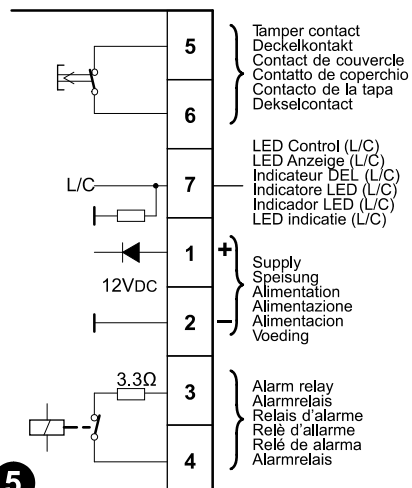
5

6

Tamper contact
Deckelkontakt
Contact de couvercle
Contatto de coperchio
Contacto de la tapa
Dekselcontact

L/C

7

LED Control (L/C)
LED Anzeige (L/C)
Indicateur DEL (L/C)
Indicatore LED (L/C)
Indicador LED (L/C)
LED indicatie (L/C)

1

+

12VDC

2

–

Supply
Speisung
Alimentation
Alimentazione
Alimentacion
Voeding

3.3Ω

3

4

Alarm relay
Alarmrelais
Relais d'alarme
Relè d'allarme
Relé de alarma
Alarmrelais

5